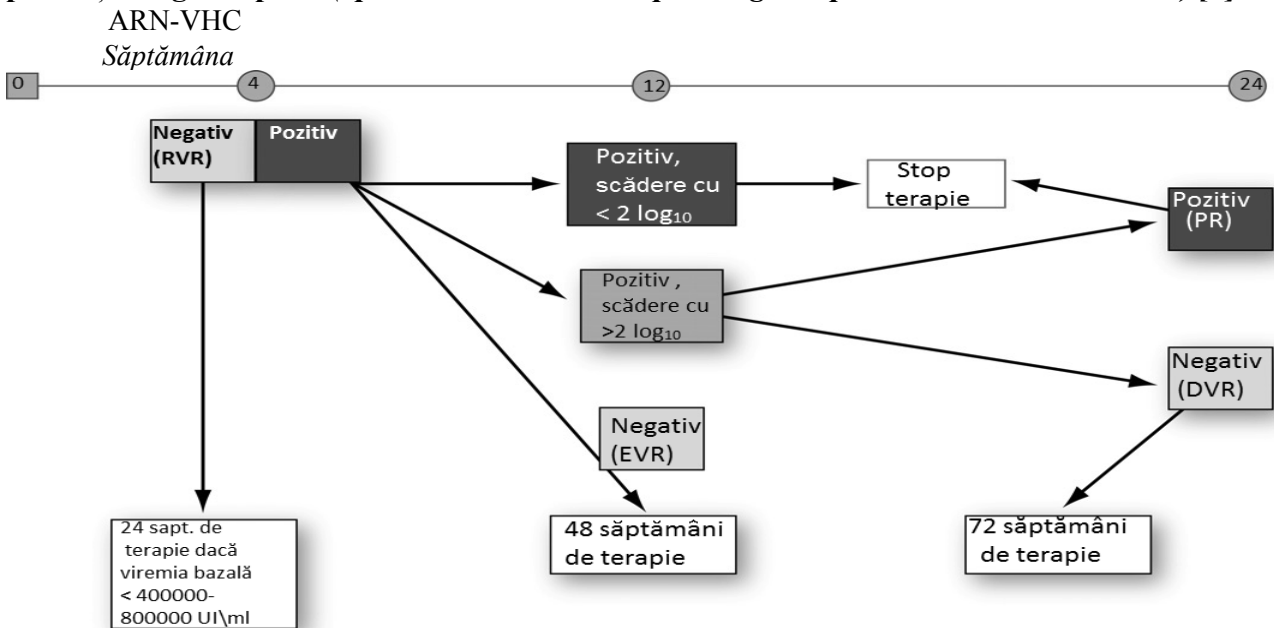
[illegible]

ARN-VHC

Săptămâna

0

4

12

24

Negativ (RVR)

Pozitiv

Pozitiv, scădere cu $< 2 \log_{10}$

Stop terapie

Pozitiv (PR)

Pozitiv , scădere cu $>2 \log_{10}$

Negativ (DVR)

Negativ (EVR)

24 sapt. de terapie dacă viremia bazală < 400000-800000 UI\ml

48 săptămâni de terapie

72 săptămâni de terapie